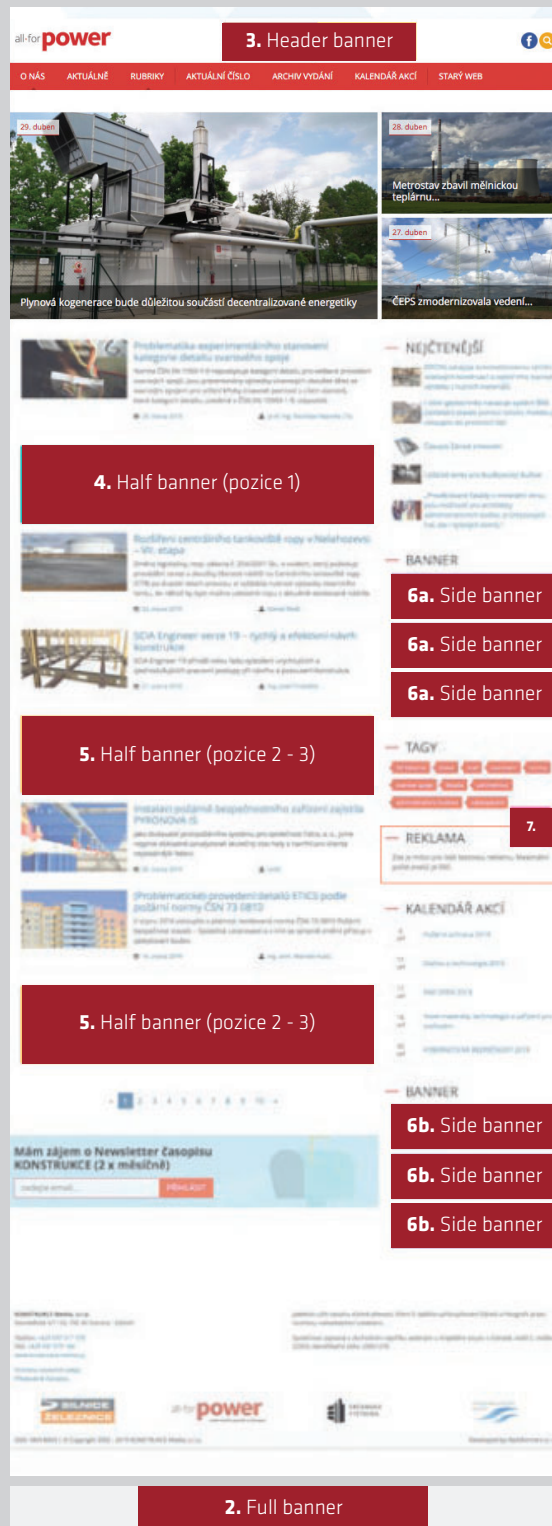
all-for power

3. Header banner

O NÁS AKTUÁLNĚ RUBRIKY AKTUÁLNÍ ČÍSLO ARCHIV VYDÁNÍ KALENDÁŘ AKCÍ STARÝ WEB

29. duben

Plynová kogenerace bude důležitou součástí decentralizované energetiky

28. duben

Metrostav zbavil mělnickou teplárnu...

27. duben

ČEPS zmodernizovala vedení...

Problematika experimentálního stanovení kategorie detailu svarového spoje

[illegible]

NEJČTENĚJŠÍ

4. Half banner (pozice 1)

Rozšíření centrálního tankoviště ropy v Nelahozevsi – VII. etapa

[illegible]

BANNER

6a. Side banner

6a. Side banner

6a. Side banner

SCIA Engineer verze 19 – rychlý a efektivní návrh konstrukce

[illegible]

5. Half banner (pozice 2 - 3)

TAGY

7.

REKLAMA

Instalaci požárně bezpečnostního zařízení zajistila PYRONOVA IS

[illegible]

(Problematické) provedení detailů ETICS podle požární normy ČSN 73 0810

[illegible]

KALENDÁŘ AKCÍ

5. Half banner (pozice 2 - 3)

BANNER

1 2 3 4 5 6 7 8 9 10

6b. Side banner

Mám zájem o Newsletter časopisu KONSTRUKCE (2 x měsíčně)

PŘIHLÁSIT

6b. Side banner

6b. Side banner

SILNICE ŽELEZNICE

all-for power

2. Full banner